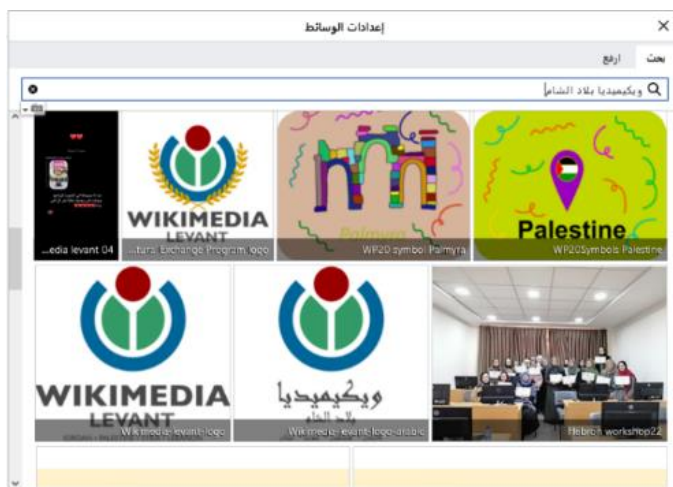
إعدادات الوسائط

بحث
ارفع

ويكيميديا بلاد الشام

Palestine
WP20Symbols Palestine

Palmyra
WP20 symbol Palmyra

WIKIMEDIA
LEVANT
...tural Exchange Program logo

...edia levant 04

Hebron workshop22

ويكيميديا
بلاد الشام
Wikimedia-levant-logo-arabic

WIKIMEDIA
LEVANT
Wikimedia-levant-logo